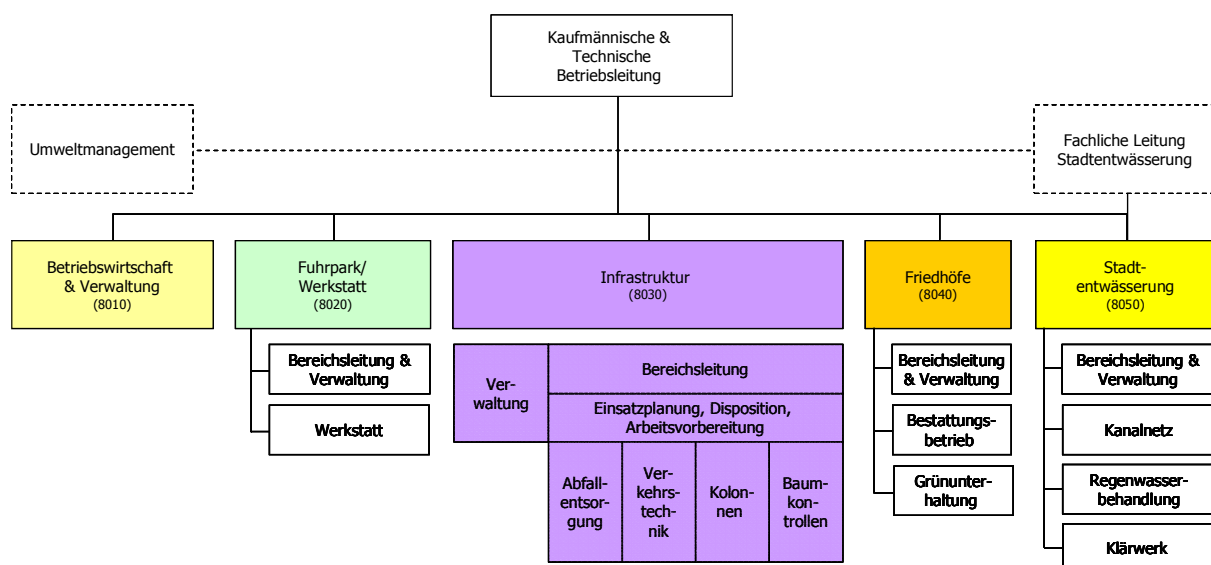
Kaufmännische & Technische Betriebsleitung

Umweltmanagement

Fachliche Leitung Stadtentwässerung

Betriebswirtschaft & Verwaltung
(8010)

Fuhrpark/ Werkstatt
(8020)

Bereichsleitung & Verwaltung

Werkstatt

Infrastruktur
(8030)

Verwaltung

Bereichsleitung

Einsatzplanung, Disposition, Arbeitsvorbereitung

Abfallentsorgung

Verkehrstechnik

Kolonnen

Baumkontrollen

Friedhöfe
(8040)

Bereichsleitung & Verwaltung

Bestattungsbetrieb

Grünunterhaltung

Stadtentwässerung
(8050)

Bereichsleitung & Verwaltung

Kanalnetz

Regenwasserbehandlung

Klärwerk